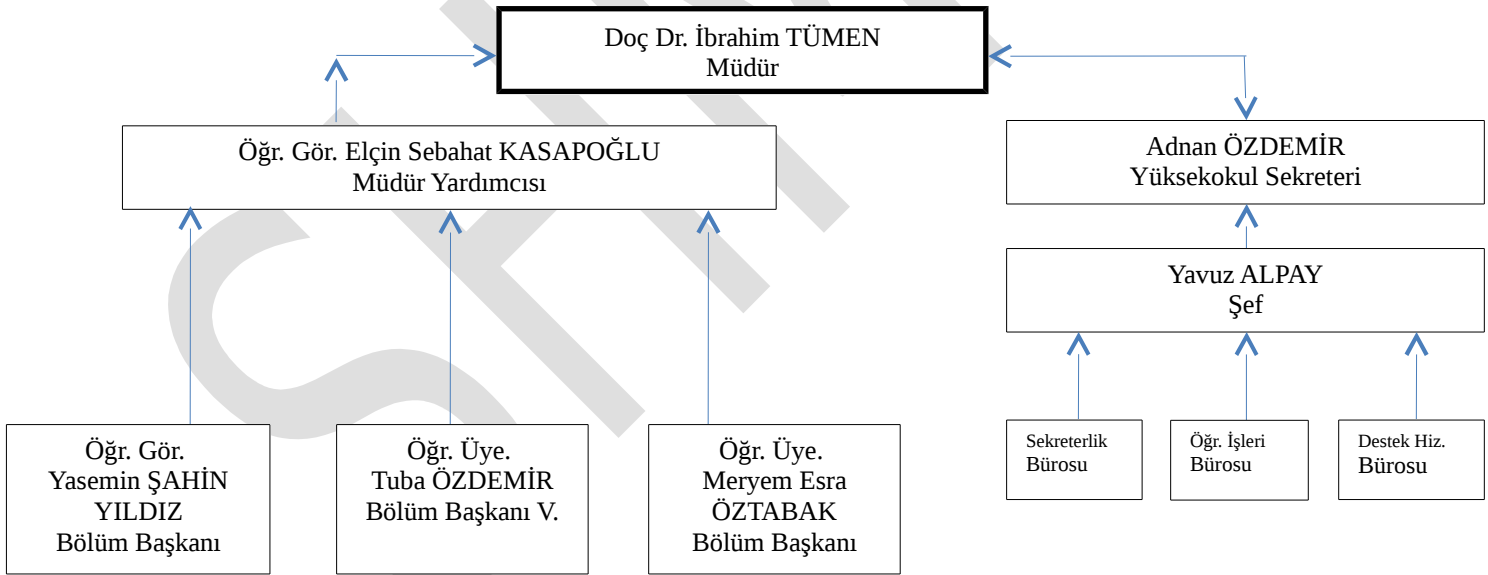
Doç Dr. İbrahim TÜMEN
Müdür

Öğr. Gör. Elçin Sebahat KASAPOĞLU
Müdür Yardımcısı

Adnan ÖZDEMİR
Yüksekokul Sekreteri

Yavuz ALPAY
Şef

Öğr. Gör.
Yasemin ŞAHİN YILDIZ
Bölüm Başkanı

Öğr. Üye.
Tuba ÖZDEMİR
Bölüm Başkanı V.

Öğr. Üye.
Meryem Esra ÖZTABAK
Bölüm Başkanı

Sekreterlik
Bürosu

Öğr. İşleri
Bürosu

Destek Hiz.
Bürosu